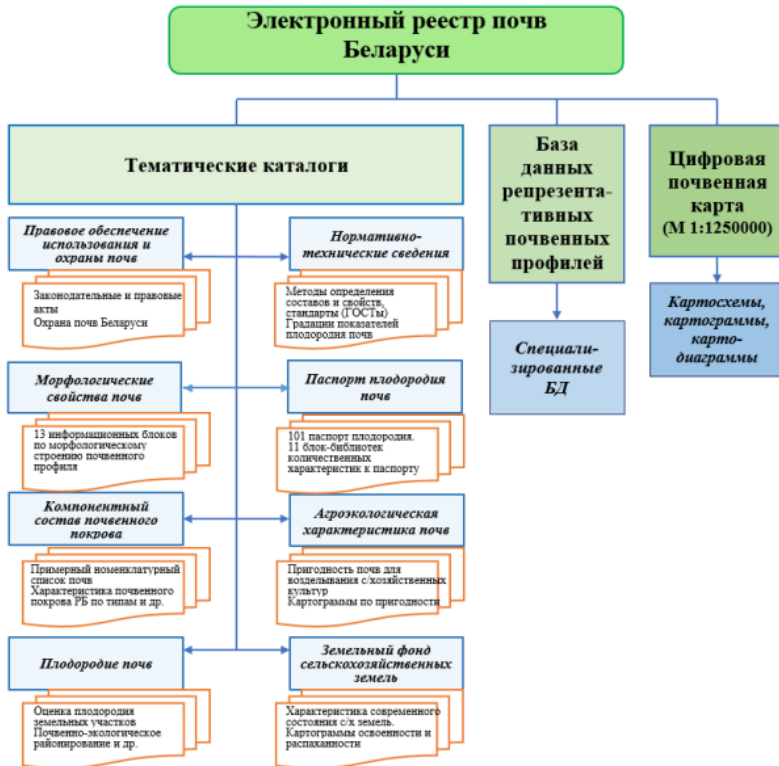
Электронный реестр почв Беларуси

Тематические каталоги

Правовое обеспечение использования и охраны почв

Законодательные и правовые акты
Охрана почв Беларуси

Нормативно-технические сведения

Методы определения составов и свойств, стандарты (ГОСТы)
Градации показателей плодородия почв

Морфологические свойства почв

13 информационных блоков по морфологическому строению почвенного профиля

Паспорт плодородия почв

101 паспорт плодородия.
11 блок-библиотек количественных характеристик к паспорту

Компонентный состав почвенного покрова

Примерный номенклатурный список почв
Характеристика почвенного покрова РБ по типам и др.

Агроэкологическая характеристика почв

Пригодность почв для возделывания с/хозяйственных культур
Картограммы по пригодности

Плодородие почв

Оценка плодородия земельных участков
Почвенно-экологическое районирование и др.

Земельный фонд сельскохозяйственных земель

Характеристика современного состояния с/х земель.
Картограммы освоенности и распаханности

База данных репрезентативных почвенных профилей

Специализированные БД

Цифровая почвенная карта (М 1:1250000)

Картосхемы, картограммы, картодиаграммы